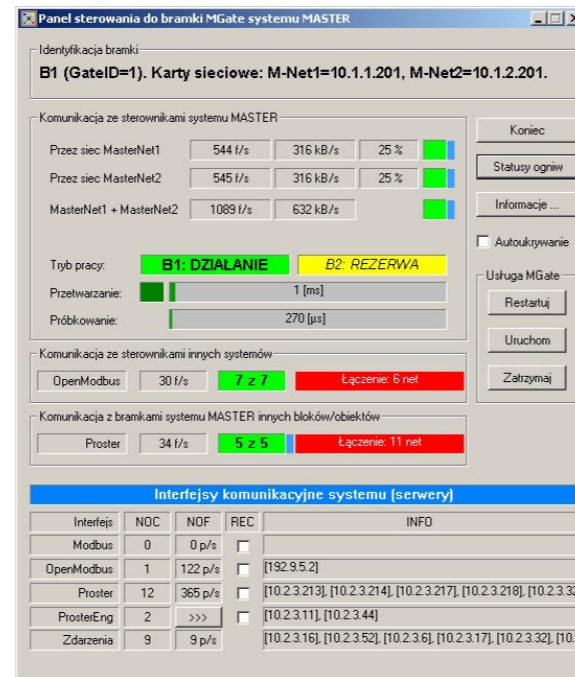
Panel sterowania do bramki MGate systemu MASTER

Identyfikacja bramki

B1 (GateID=1). Karty sieciowe: M-Net1=10.1.1.201, M-Net2=10.1.2.201.

Komunikacja ze sterownikami systemu MASTER

Przez siec MasterNet1 544 f/s 316 kB/s 25 %

Przez siec MasterNet2 545 f/s 316 kB/s 25 %

MasterNet1 + MasterNet2 1089 f/s 632 kB/s

Tryb pracy: B1: DZIAŁANIE B2: REZERWA

Przetwarzanie: 1 [ms]

Próbkowanie: 270 [µs]

Koniec

Statusy ogniw

Informacje ...

Autoukrywanie

Usługa MGate

Restartuj

Uruchom

Zatrzymaj

Komunikacja ze sterownikami innych systemów

OpenModbus 30 f/s 7 z 7 Łączenie: 6 net

Komunikacja z bramkami systemu MASTER innych bloków/obiektów

Proster 34 f/s 5 z 5 Łączenie: 11 net

Interfejsy komunikacyjne systemu [serwery]

| Interfejs | NOC | NOF | REC | INFO |
|---|---|---|---|---|
| Modbus | 0 | 0 p/s | | |
| OpenModbus | 1 | 122 p/s | | [192.9.5.2] |
| Proster | 12 | 365 p/s | | [10.2.3.213], [10.2.3.214], [10.2.3.217], [10.2.3.218], [10.2.3.3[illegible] |
| ProsterEng | 2 | >>> | | [10.2.3.11], [10.2.3.44] |
| Zdarzenia | 9 | 9 p/s | | [10.2.3.16], [10.2.3.52], [10.2.3.6], [10.2.3.17], [10.2.3.32], [10.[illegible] |